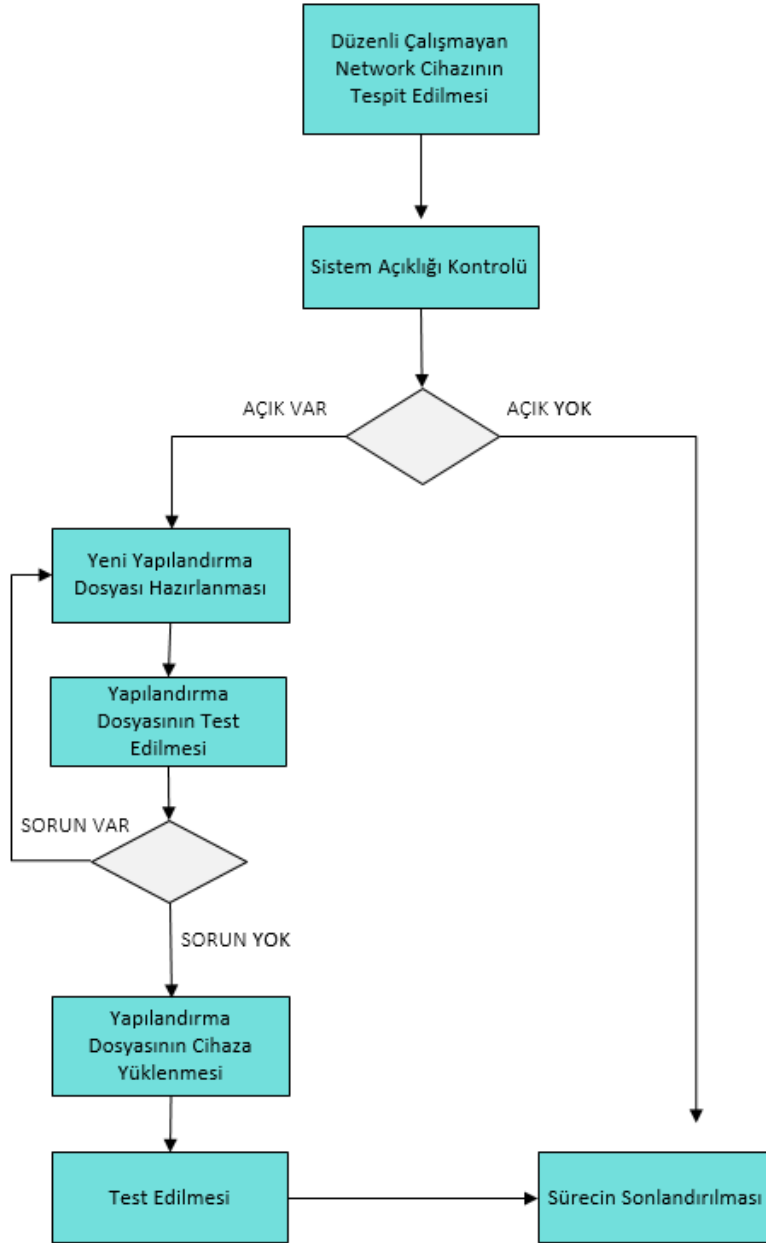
Düzenli Çalışmayan Network Cihazının Tespit Edilmesi

Sistem Açıklığı Kontrolü

AÇIK VAR

AÇIK YOK

Yeni Yapılandırma Dosyası Hazırlanması

Yapılandırma Dosyasının Test Edilmesi

SORUN VAR

SORUN YOK

Yapılandırma Dosyasının Cihaza Yüklenmesi

Test Edilmesi

Sürecin Sonlandırılması